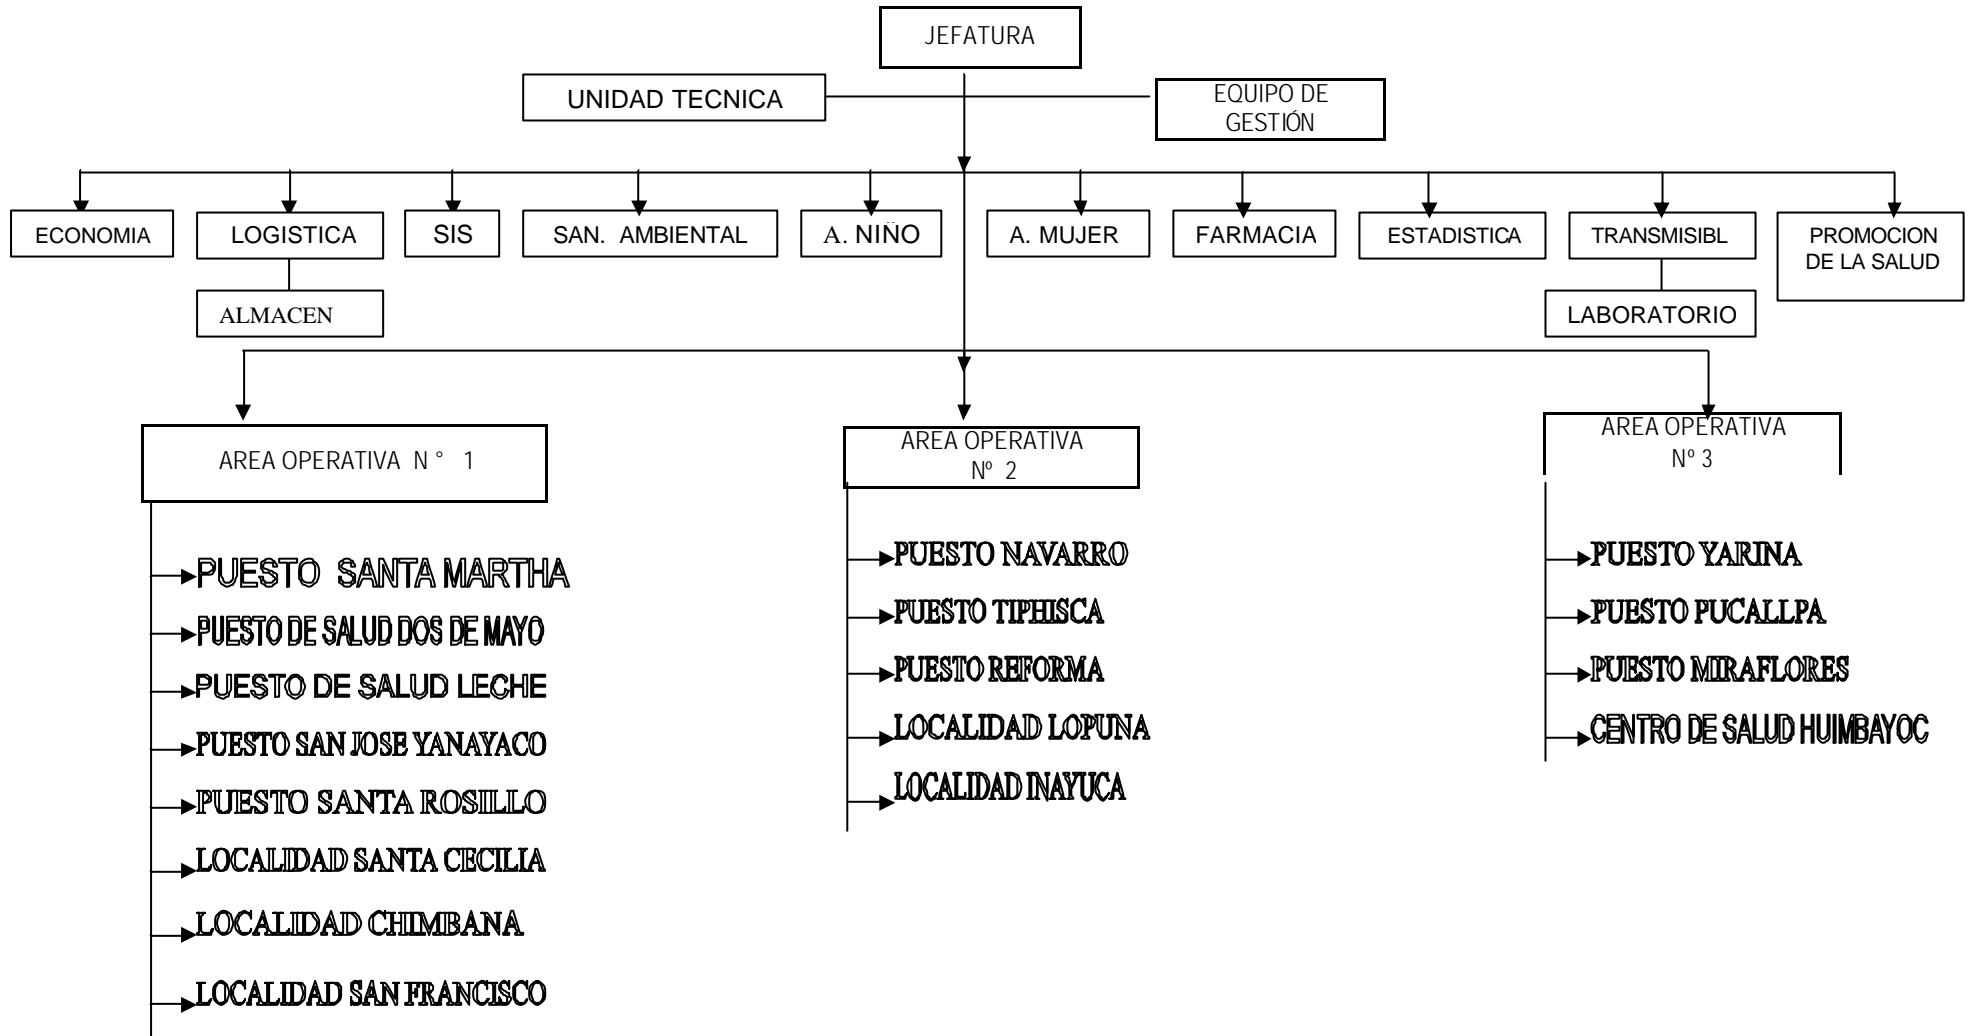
JEFATURA

UNIDAD TECNICA

EQUIPO DE GESTIÓN

ECONOMIA

LOGISTICA

ALMACEN

SIS

SAN. AMBIENTAL

A. NIÑO

A. MUJER

FARMACIA

ESTADISTICA

TRANSMISIBL

LABORATORIO

PROMOCION DE LA SALUD

AREA OPERATIVA N ° 1

PUESTO SANTA MARTHA

PUESTO DE SALUD DOS DE MAYO

PUESTO DE SALUD LECHE

PUESTO SAN JOSE YANAYACO

PUESTO SANTA ROSILLO

LOCALIDAD SANTA CECILIA

LOCALIDAD CHIMBANA

LOCALIDAD SAN FRANCISCO

AREA OPERATIVA Nº 2

PUESTO NAVARRO

PUESTO TIPHISCA

PUESTO REFORMA

LOCALIDAD LOPUNA

LOCALIDAD INAYUCA

AREA OPERATIVA Nº 3

PUESTO YARINA

PUESTO PUCALLPA

PUESTO MIRAFLORES

CENTRO DE SALUD HUIMBAYOC